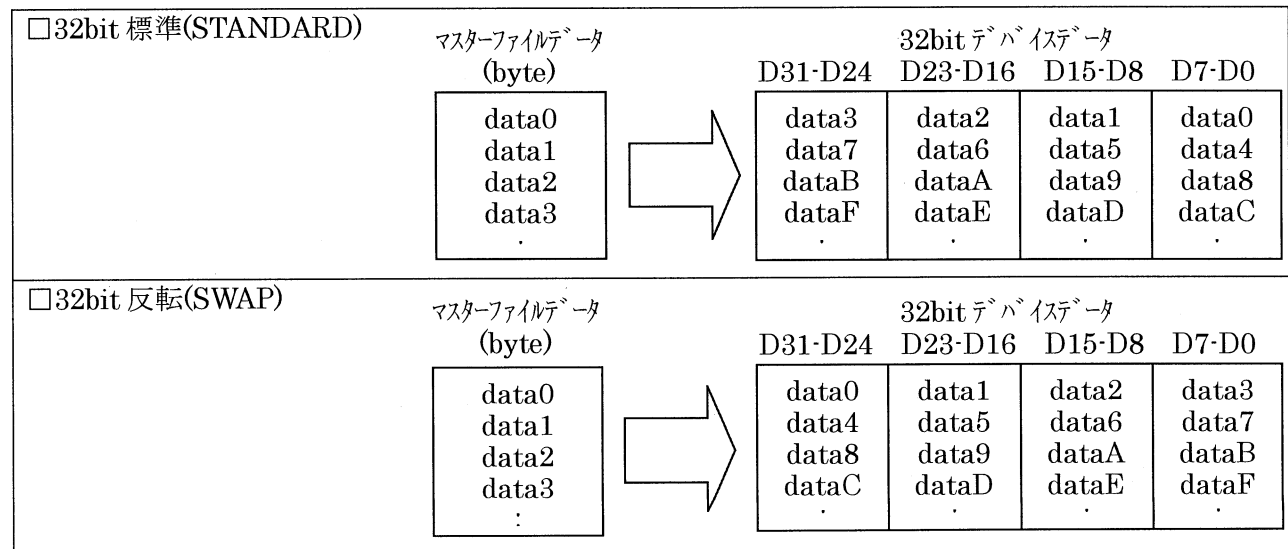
□32bit 標準(STANDARD)

マスターファイルデ゛ータ
(byte)

data0
data1
data2
data3
.

32bit デ゛バ゛イスデ゛ータ

| D31-D24 | D23-D16 | D15-D8 | D7-D0 |
|---|---|---|---|
| data3 | data2 | data1 | data0 |
| data7 | data6 | data5 | data4 |
| dataB | dataA | data9 | data8 |
| dataF | dataE | dataD | dataC |
| . | . | . | . |

□32bit 反転(SWAP)

マスターファイルデ゛ータ
(byte)

data0
data1
data2
data3
:

32bit デ゛バ゛イスデ゛ータ

| D31-D24 | D23-D16 | D15-D8 | D7-D0 |
|---|---|---|---|
| data0 | data1 | data2 | data3 |
| data4 | data5 | data6 | data7 |
| data8 | data9 | dataA | dataB |
| dataC | dataD | dataE | dataF |
| . | . | . | . |